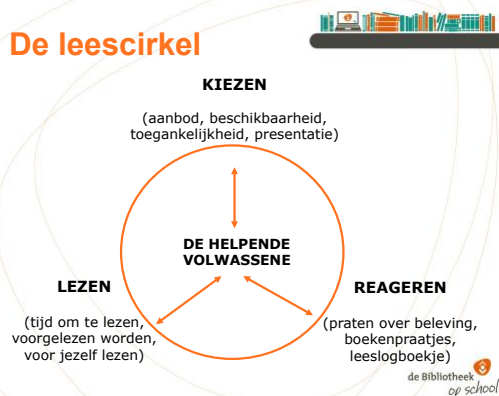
De leescirkel

KIEZEN

(aanbod, beschikbaarheid, toegankelijkheid, presentatie)

DE HELPENDE VOLWASSENE

LEZEN

(tijd om te lezen, voorgelezen worden, voor jezelf lezen)

REAGEREN

(praten over beleving, boekenpraatjes, leeslogboekje)

de Bibliotheek op school